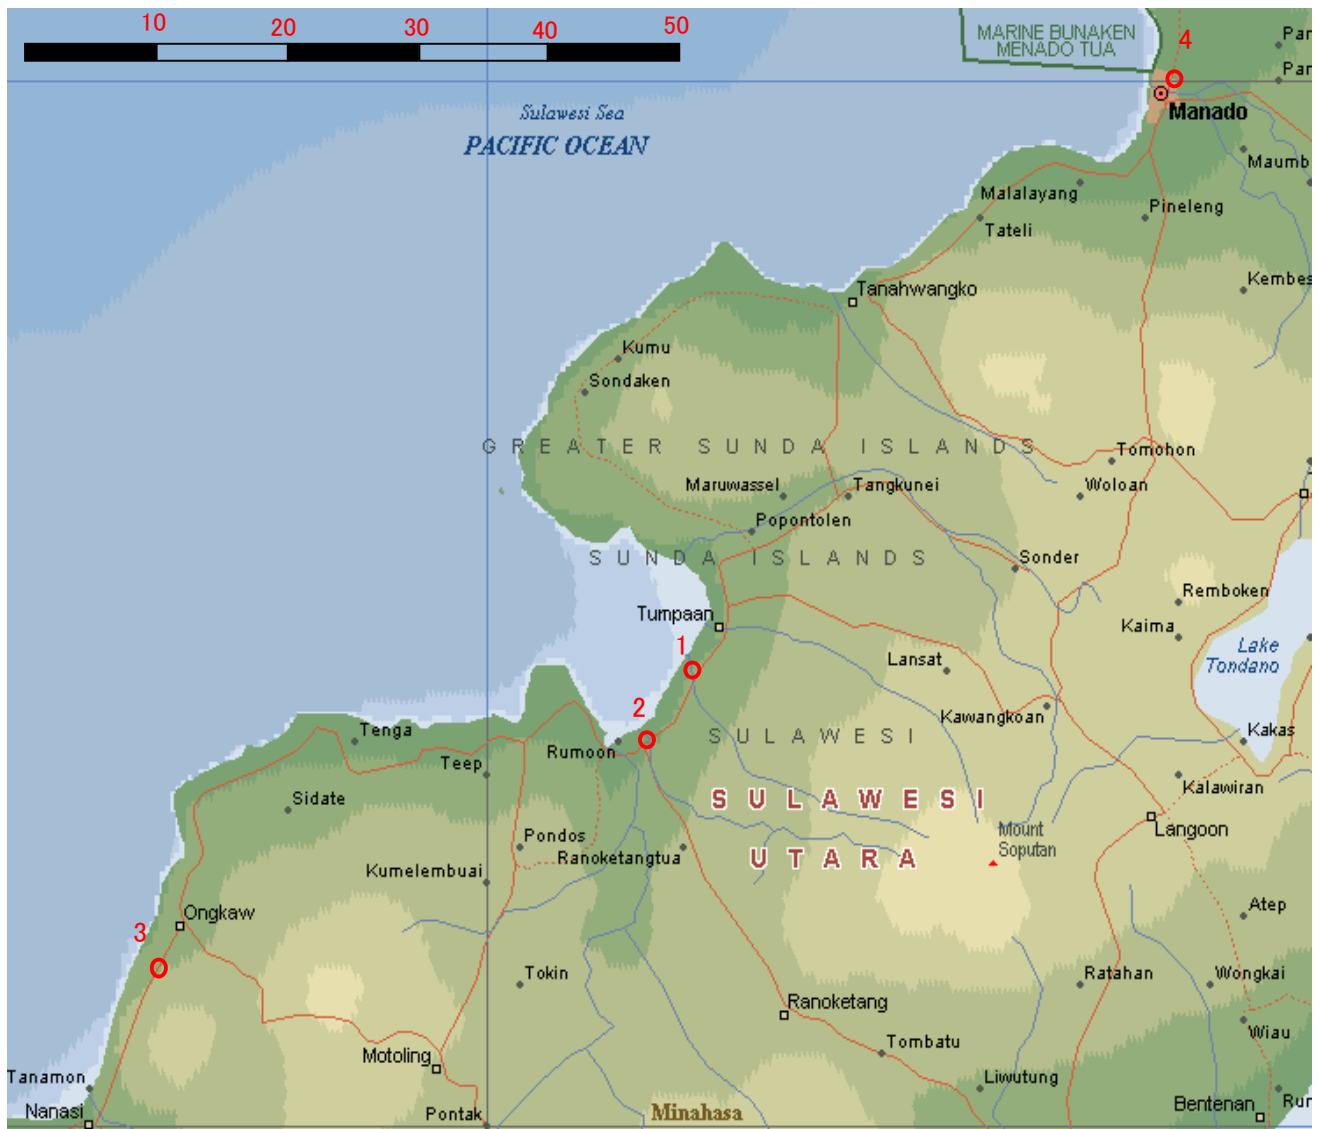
10 20 30 40 50

MARINE BUNAKEN MENADO TUA

4

Par

Par

Manado

Sulawesi Sea

PACIFIC OCEAN

Maumb

Malalayang

Pineleng

Tateli

Kembes

Tanahwangko

Kumu

Sondaken

GREATER SUNDA ISLANDS

Tomohon

Maruwassel

Tangkunei

Woloan

Popontolen

SUNDA ISLANDS

Sonder

Remboken

Tumpaan

Kaima

1

Lake Tondano

Lansat

2

Kawangkoan

Tenga

Kakas

Teep

Rumoon

SULAWESI

Kalawiran

Sidate

SULAWESI UTARA

Mount Soputan

Langoon

Pondos

Ranoketangtua

Kumelembuai

Atep

Ongkaw

3

Tokin

Ratahan

Wongkai

Ranoketang

Wiau

Motoling

Tombatu

Tanamon

Liwutung

Nanasi

Pontak

Minahasa

Bentenan

Rur